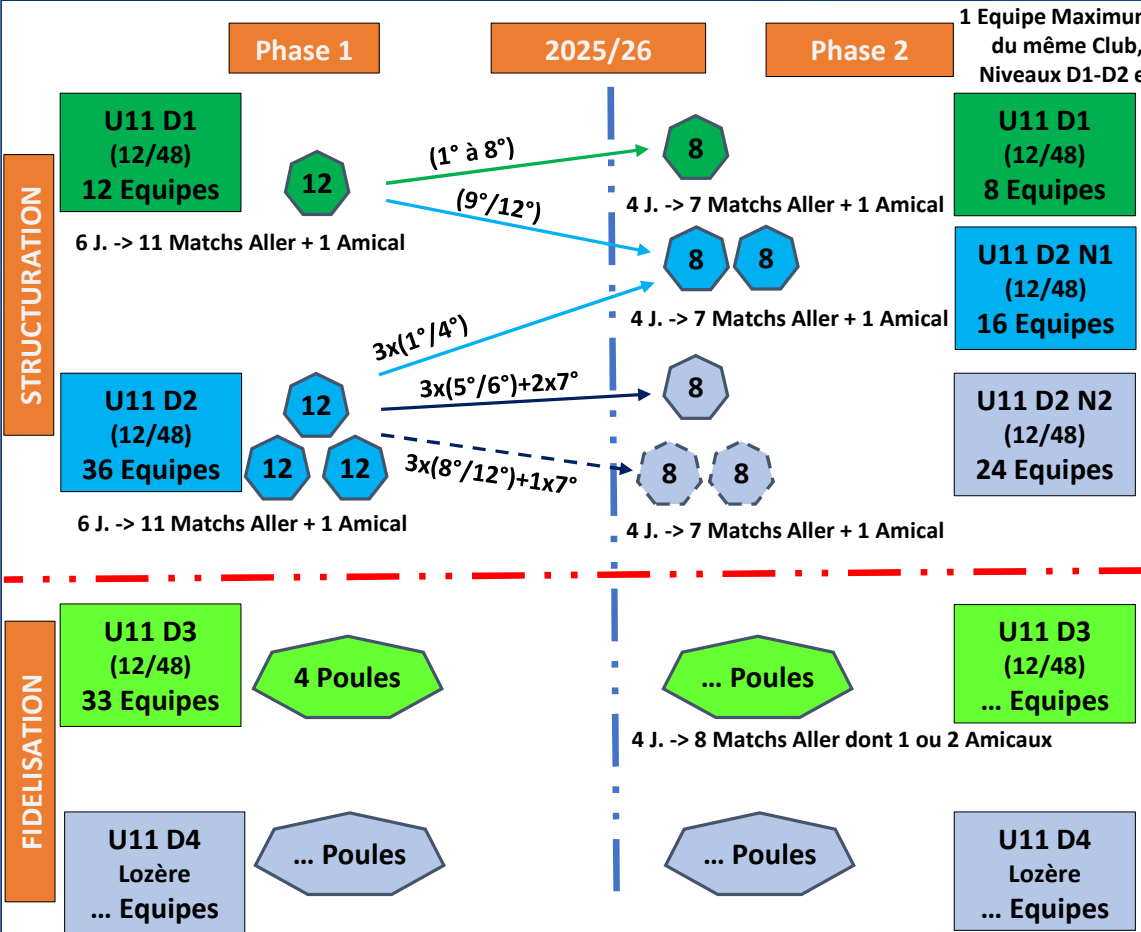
Phase 1

2025/26

Phase 2

1 Equipe Maximur du même Club, Niveaux D1-D2 e

STRUCTURATION

U11 D1
(12/48)
12 Equipes

12

6 J. -> 11 Matchs Aller + 1 Amical

(1° à 8°)

(9°/12°)

8

4 J. -> 7 Matchs Aller + 1 Amical

U11 D1
(12/48)
8 Equipes

8 8

U11 D2 N1
(12/48)
16 Equipes

3x(1°/4°)

4 J. -> 7 Matchs Aller + 1 Amical

U11 D2
(12/48)
36 Equipes

12
12 12

3x(5°/6°)+2x7°

8

3x(8°/12°)+1x7°

8 8

U11 D2 N2
(12/48)
24 Equipes

6 J. -> 11 Matchs Aller + 1 Amical

4 J. -> 7 Matchs Aller + 1 Amical

FIDELISATION

U11 D3
(12/48)
33 Equipes

4 Poules

… Poules

U11 D3
(12/48)
… Equipes

4 J. -> 8 Matchs Aller dont 1 ou 2 Amicaux

U11 D4
Lozère
… Equipes

… Poules

… Poules

U11 D4
Lozère
… Equipes